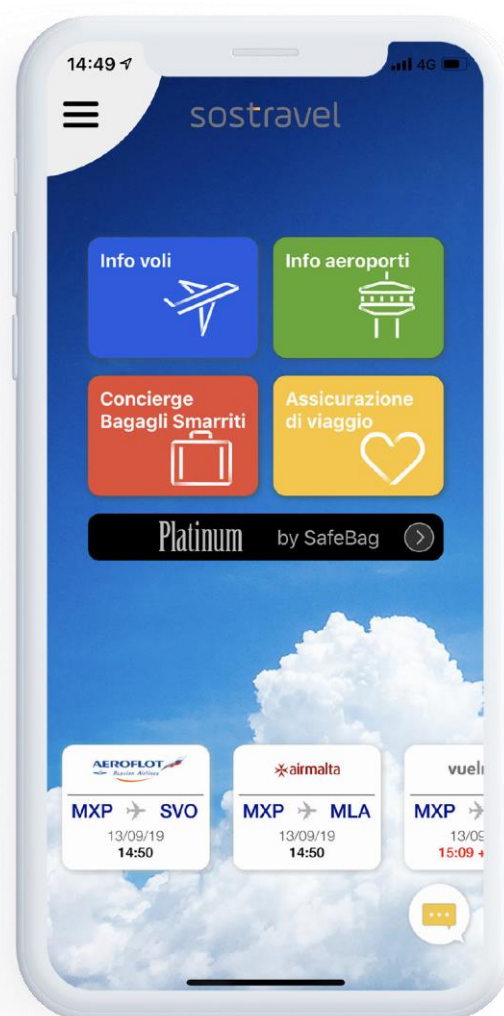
14:49

4G

sostravel

Info voli

Info aeroporti

Concierge Bagagli Smarriti

Assicurazione di viaggio

Platinum by SafeBag

AEROFLOT Russian Airlines

MXP SVO

13/09/19

14:50

airmalta

MXP MLA

13/09/19

14:50

vuel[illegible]

MXP

13/0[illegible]

15:09 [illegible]